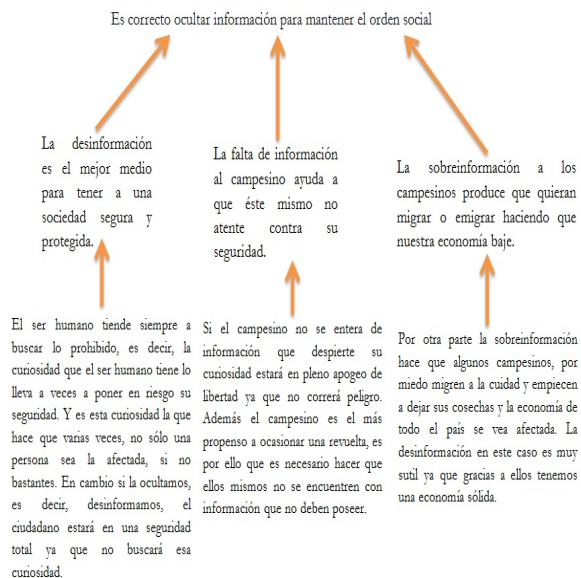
Es correcto ocultar información para mantener el orden social

La desinformación es el mejor medio para tener a una sociedad segura y protegida.

El ser humano tiende siempre a buscar lo prohibido, es decir, la curiosidad que el ser humano tiene lo lleva a veces a poner en riesgo su seguridad. Y es esta curiosidad la que hace que varias veces, no sólo una persona sea la afectada, si no bastantes. En cambio si la ocultamos, es decir, desinformamos, el ciudadano estará en una seguridad total ya que no buscará esa curiosidad.

La falta de información al campesino ayuda a que éste mismo no atente contra su seguridad.

Si el campesino no se entera de información que despierte su curiosidad estará en pleno apogeo de libertad ya que no correrá peligro. Además el campesino es el más propenso a ocasionar una revuelta, es por ello que es necesario hacer que ellos mismos no se encuentren con información que no deben poseer.

La sobreinformación a los campesinos produce que quieran migrar o emigrar haciendo que nuestra economía baje.

Por otra parte la sobreinformación hace que algunos campesinos, por miedo migren a la cuidad y empiecen a dejar sus cosechas y la economía de todo el país se vea afectada. La desinformación en este caso es muy sutil ya que gracias a ellos tenemos una economía sólida.